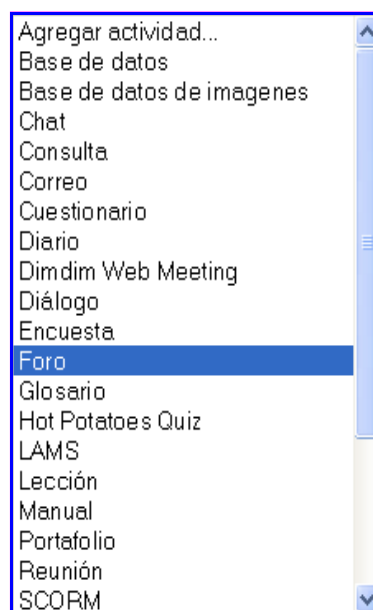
Agregar actividad...
Base de datos
Base de datos de imagenes
Chat
Consulta
Correo
Cuestionario
Diario
Dimdim Web Meeting
Diálogo
Encuesta
Foro
Glosario
Hot Potatoes Quiz
LAMS
Lección
Manual
Portafolio
Reunión
SCORM